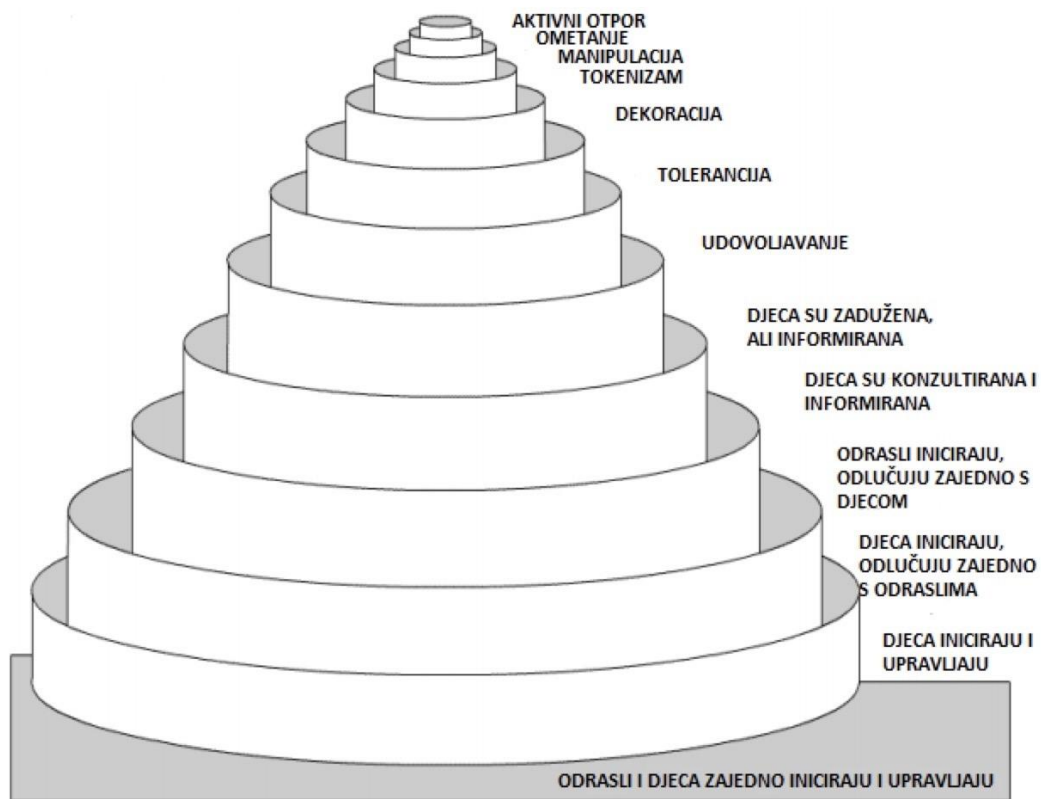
AKTIVNI OTPOR
OMETANJE
MANIPULACIJA
TOKENIZAM

DEKORACIJA

TOLERANCIJA

UDOVOLJAVANJE

DJECA SU ZADUŽENA, ALI INFORMIRANA

DJECA SU KONZULTIRANA I INFORMIRANA

ODRASLI INICIRAJU, ODLUČUJU ZAJEDNO S DJECOM

DJECA INICIRAJU, ODLUČUJU ZAJEDNO S ODRASLIMA

DJECA INICIRAJU I UPRAVLJAJU

ODRASLI I DJECA ZAJEDNO INICIRAJU I UPRAVLJAJU